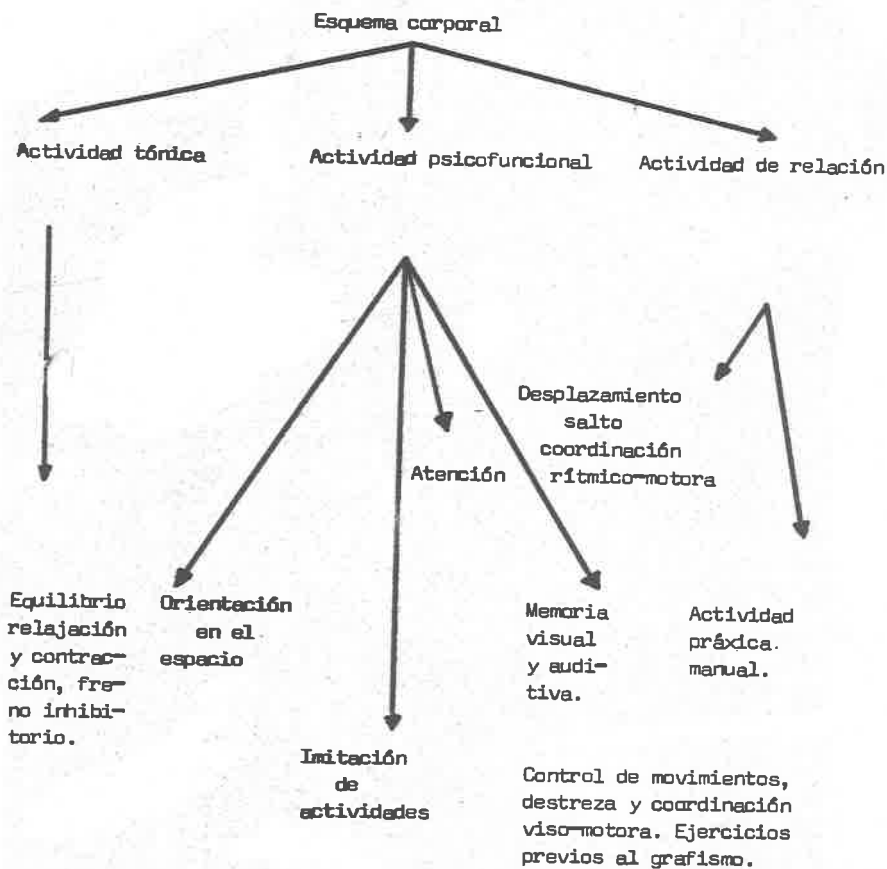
Esquema corporal

Actividad tónica

Actividad psicofuncional

Actividad de relación

Desplazamiento salto coordinación rítmico-motora

Atención

Equilibrio relajación y contracción, freno inhibitorio.

Orientación en el espacio

Memoria visual y auditiva.

Actividad práxica manual.

Imitación de actividades

Control de movimientos, destreza y coordinación viso-motora. Ejercicios previos al grafismo.